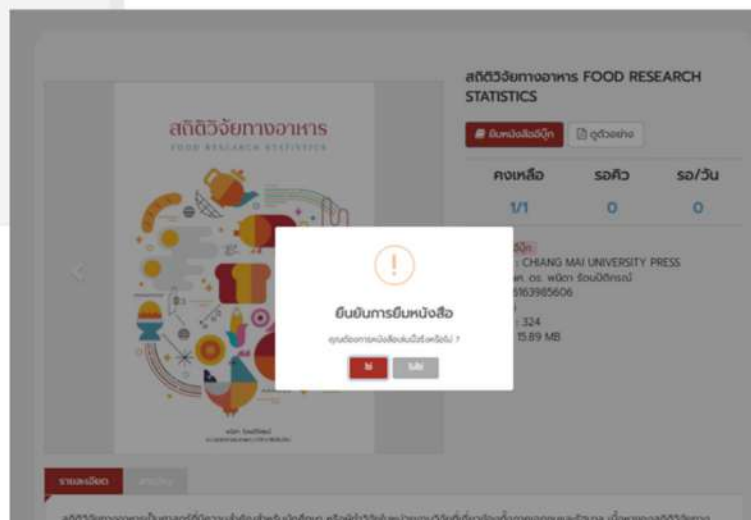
สถิติวิจัยทางอาหาร
FOOD RESEARCH STATISTICS

สถิติวิจัยทางอาหาร FOOD RESEARCH STATISTICS

ยืมหนังสืออีบุ๊ก
ดูตัวอย่าง

| คงเหลือ | รอคิว | รอ/วัน |
|---|---|---|
| 1/1 | 0 | 0 |

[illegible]อีบุ๊ก
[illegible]: CHIANG MAI UNIVERSITY PRESS
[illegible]ศ. ดร. พนิดา รัตนปิติกรณ์
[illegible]6163985606
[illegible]: 324
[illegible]: 15.89 MB

ยืนยันการยืมหนังสือ
คุณต้องการยืมหนังสือเล่มนี้ใช่หรือไม่ ?
ใช่
ไม่ใช่

พนิดา รัตนปิติกรณ์
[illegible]

รายละเอียด
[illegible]

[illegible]